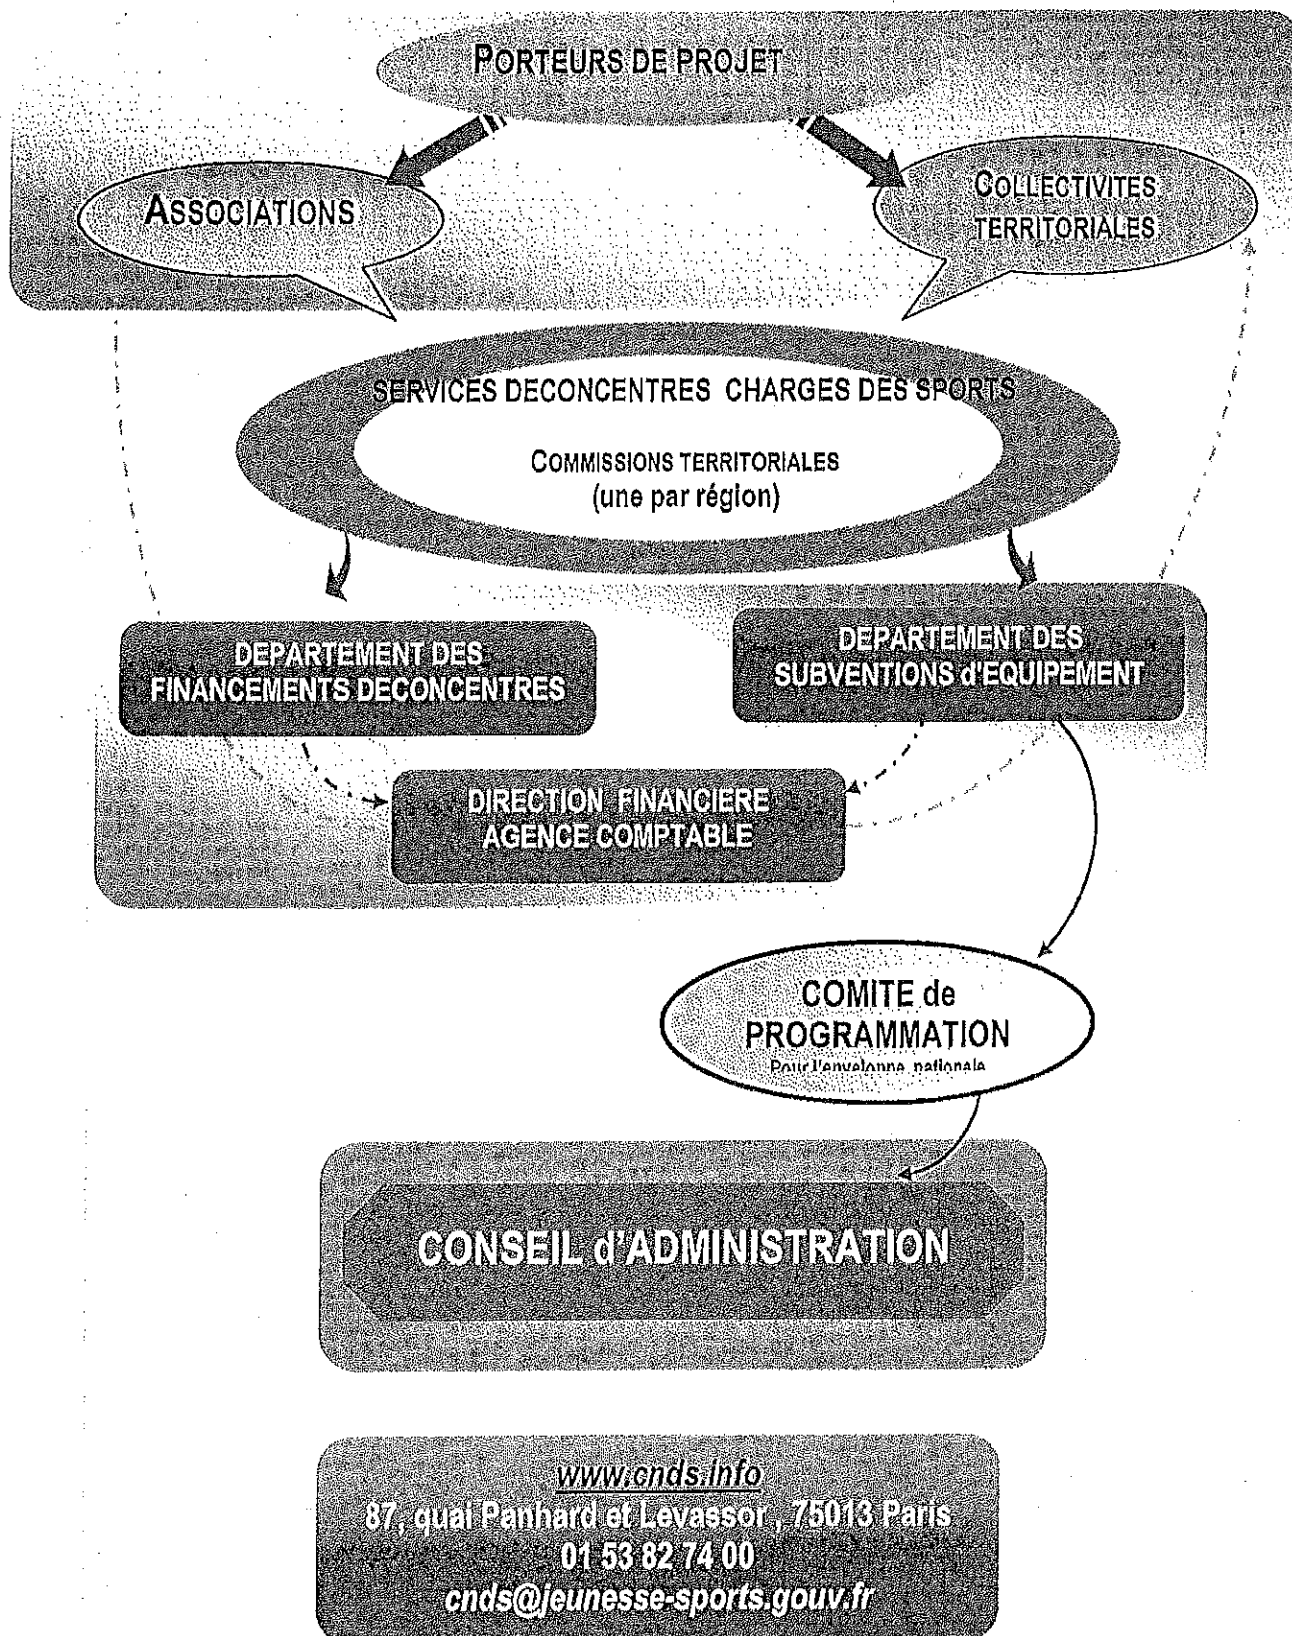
PORTEURS DE PROJET

ASSOCIATIONS

COLLECTIVITES TERRITORIALES

SERVICES DECONCENTRES CHARGES DES SPORTS

COMMISSIONS TERRITORIALES (une par région)

DEPARTEMENT DES FINANCEMENTS DECONCENTRES

DEPARTEMENT DES SUBVENTIONS d'EQUIPEMENT

DIRECTION FINANCIERE AGENCE COMPTABLE

COMITE de PROGRAMMATION
Pour l'enveloppe nationale

CONSEIL d'ADMINISTRATION

www.cnds.info
87, quai Panhard et Levassor , 75013 Paris
01 53 82 74 00
cnds@jeunesse-sports.gouv.fr